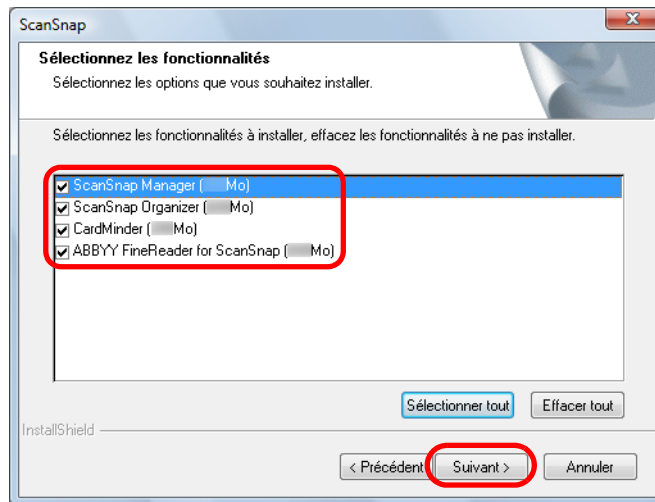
ScanSnap

Sélectionnez les fonctionnalités

Sélectionnez les options que vous souhaitez installer.

Sélectionnez les fonctionnalités à installer, effacez les fonctionnalités à ne pas installer.

ScanSnap Manager ([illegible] Mo)
ScanSnap Organizer ([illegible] Mo)
CardMinder ([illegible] Mo)
ABBYY FineReader for ScanSnap ([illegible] Mo)

Sélectionner tout
Effacer tout

InstallShield

< Précédent
Suivant >
Annuler